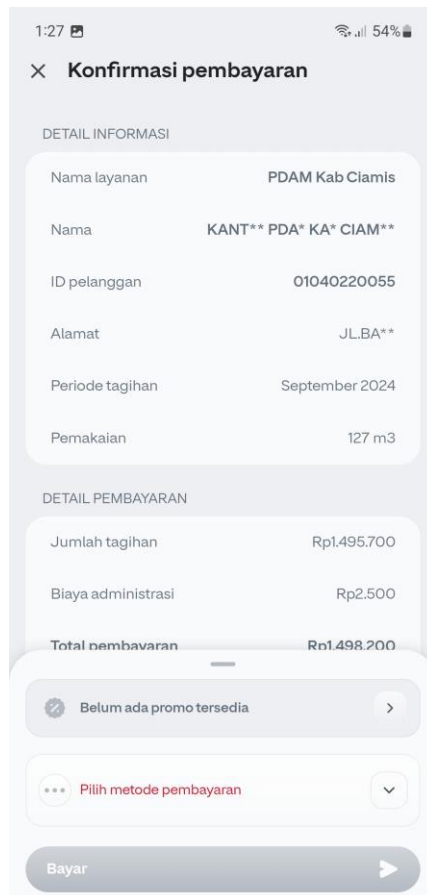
1:27

54%

× Konfirmasi pembayaran

DETAIL INFORMASI

| | |
|---|---|
| Nama layanan | PDAM Kab Ciamis |
| Nama | KANT** PDA* KA* CIAM** |
| ID pelanggan | 01040220055 |
| Alamat | JL.BA** |
| Periode tagihan | September 2024 |
| Pemakaian | 127 m3 |

DETAIL PEMBAYARAN

| | |
|---|---|
| Jumlah tagihan | Rp1.495.700 |
| Biaya administrasi | Rp2.500 |
| Total pembayaran | Rp1.498.200 |

Belum ada promo tersedia

Pilih metode pembayaran

Bayar